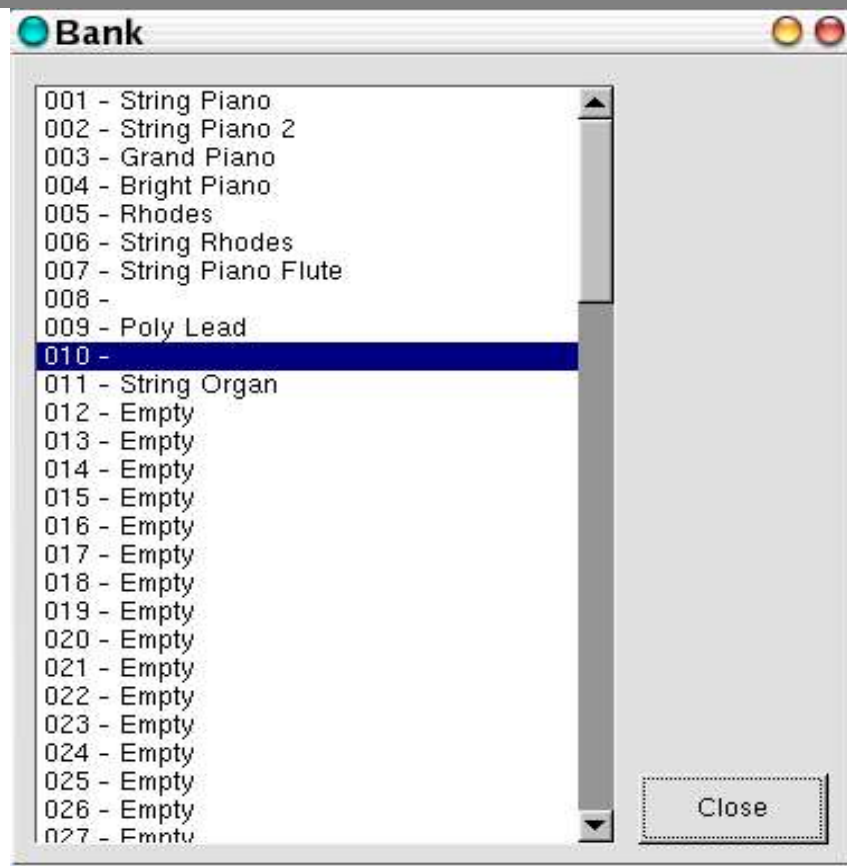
Bank

001 - String Piano
002 - String Piano 2
003 - Grand Piano
004 - Bright Piano
005 - Rhodes
006 - String Rhodes
007 - String Piano Flute
008 -
009 - Poly Lead
010 -
011 - String Organ
012 - Empty
013 - Empty
014 - Empty
015 - Empty
016 - Empty
017 - Empty
018 - Empty
019 - Empty
020 - Empty
021 - Empty
022 - Empty
023 - Empty
024 - Empty
025 - Empty
026 - Empty
027 - Empty

Close